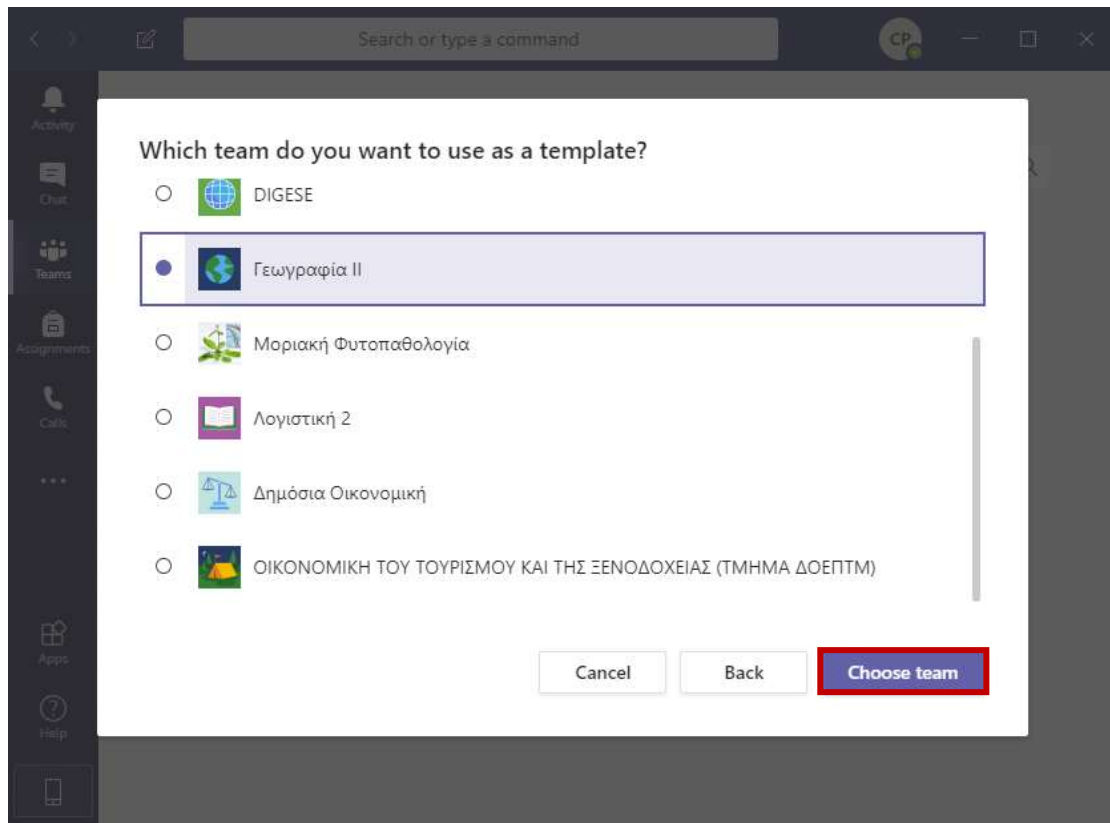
Search or type a command

CP

Activity

Chat

Teams

Assignments

Calls

...

Apps

Help

Which team do you want to use as a template?

DIGESE

Γεωγραφία ΙΙ

Μοριακή Φυτοπαθολογία

Λογιστική 2

Δημόσια Οικονομική

ΟΙΚΟΝΟΜΙΚΗ ΤΟΥ ΤΟΥΡΙΣΜΟΥ ΚΑΙ ΤΗΣ ΞΕΝΟΔΟΧΕΙΑΣ (ΤΜΗΜΑ ΔΟΕΠΤΜ)

Cancel

Back

Choose team